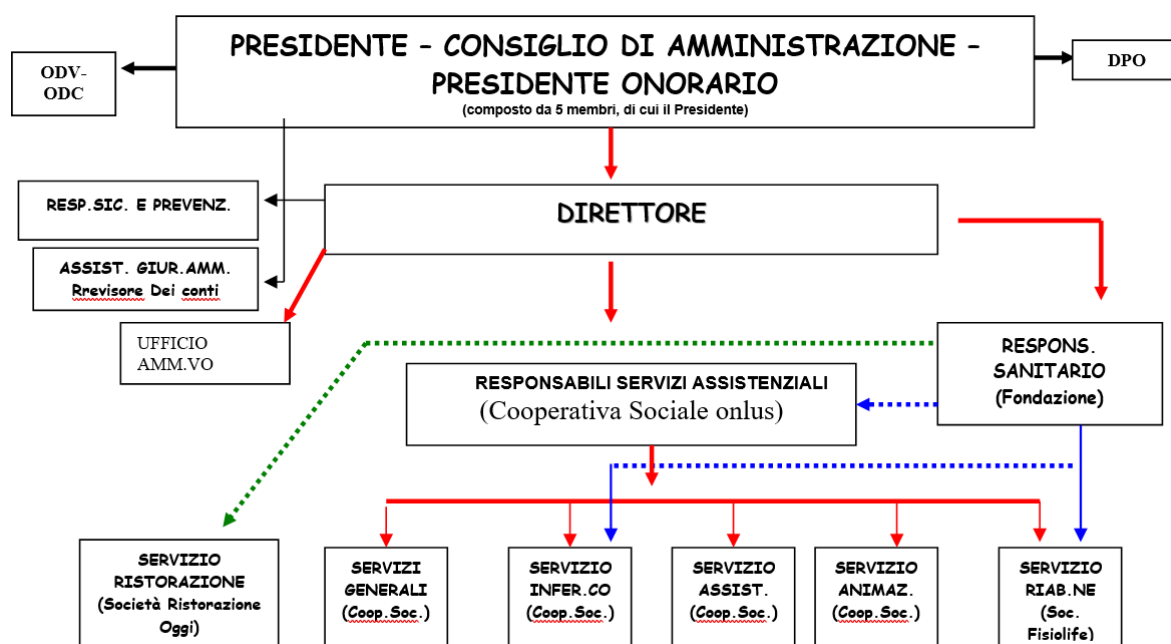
PRESIDENTE – CONSIGLIO DI AMMINISTRAZIONE – PRESIDENTE ONORARIO
(composto da 5 membri, di cui il Presidente)

ODV-ODC

DPO

RESP.SIC. E PREVENZ.

ASSIST. GIUR.AMM.
Rrevisore Dei conti

DIRETTORE

UFFICIO
AMM.VO

RESPONS.
SANITARIO
(Fondazione)

RESPONSABILI SERVIZI ASSISTENZIALI
(Cooperativa Sociale onlus)

SERVIZIO
RISTORAZIONE
(Società Ristorazione Oggi)

SERVIZI
GENERALI
(Coop.Soc.)

SERVIZIO
INFER.CO
(Coop.Soc.)

SERVIZIO
ASSIST.
(Coop.Soc.)

SERVIZIO
ANIMAZ.
(Coop.Soc.)

SERVIZIO
RIAB.NE
(Soc.
Fisiolife)